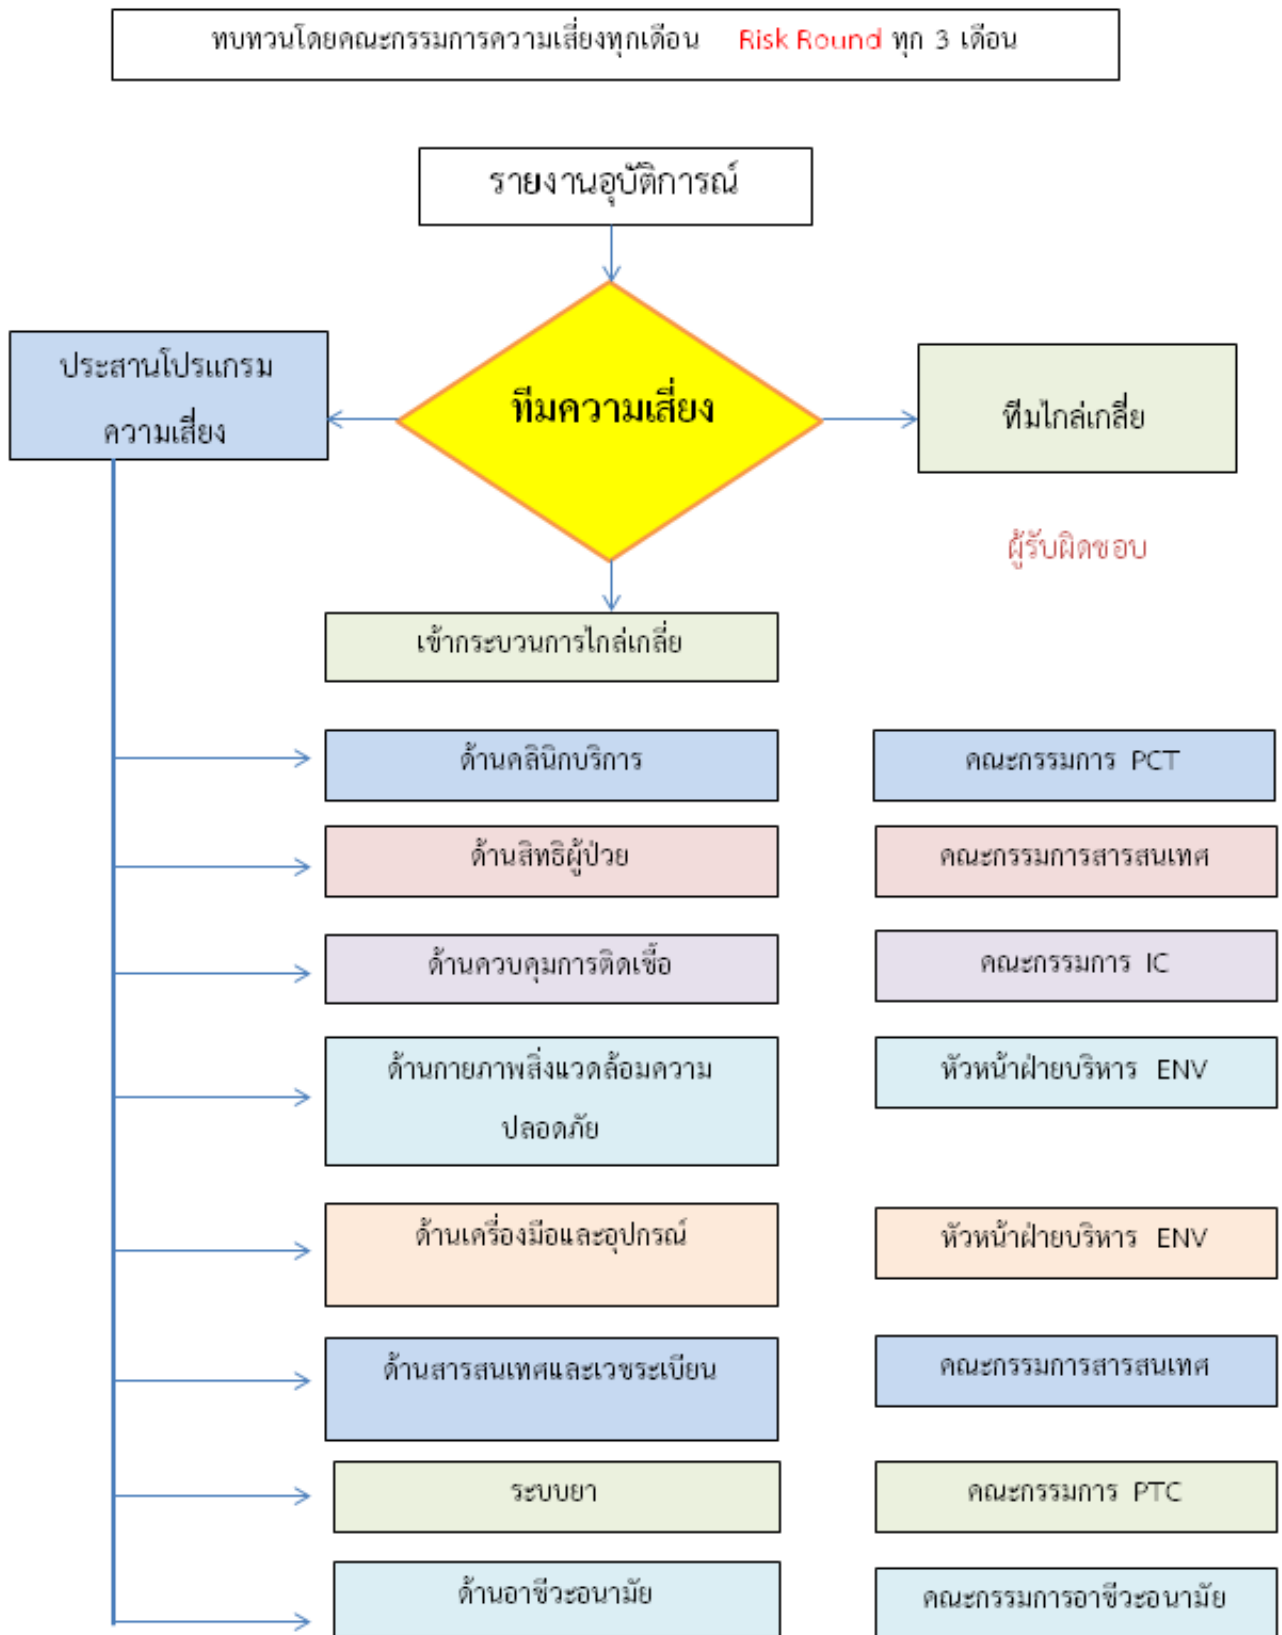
ทบทวนโดยคณะกรรมการความเสี่ยงทุกเดือน Risk Round ทุก 3 เดือน

รายงานอุบัติการณ์

ประสานโปรแกรมความเสี่ยง

ทีมความเสี่ยง

ทีมไกล่เกลี่ย

ผู้รับผิดชอบ

เข้ากระบวนการไกล่เกลี่ย

ด้านคลินิกบริการ

คณะกรรมการ PCT

ด้านสิทธิผู้ป่วย

คณะกรรมการสารสนเทศ

ด้านควบคุมการติดเชื้อ

คณะกรรมการ IC

ด้านกายภาพสิ่งแวดล้อมความปลอดภัย

หัวหน้าฝ่ายบริหาร ENV

ด้านเครื่องมือและอุปกรณ์

หัวหน้าฝ่ายบริหาร ENV

ด้านสารสนเทศและเวชระเบียน

คณะกรรมการสารสนเทศ

ระบบยา

คณะกรรมการ PTC

ด้านอาชีวะอนามัย

คณะกรรมการอาชีวะอนามัย